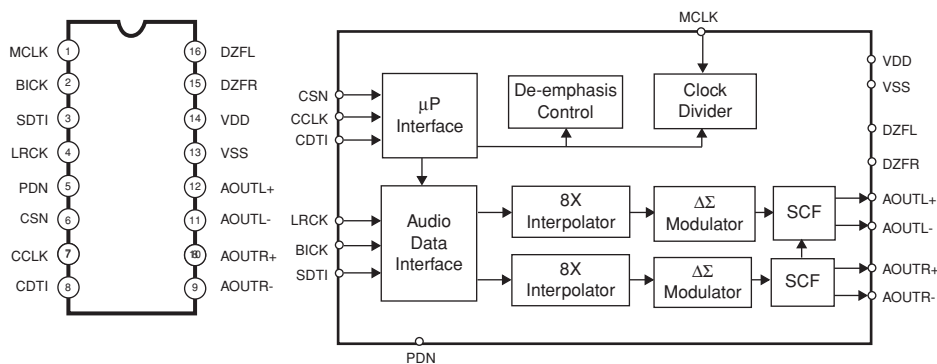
MCLK 1
BICK 2
SDTI 3
LRCK 4
PDN 5
CSN 6
CCLK 7
CDTI 8

16 DZFL
15 DZFR
14 VDD
13 VSS
12 AOUTL+
11 AOUTL-
10 AOUTR+
9 AOUTR-

MCLK

CSN
CCLK
CDTI

μP Interface

De-emphasis Control

Clock Divider

VDD
VSS
DZFL
DZFR

LRCK
BICK
SDTI

Audio Data Interface

8X Interpolator

ΔΣ Modulator

SCF

AOUTL+
AOUTL-

8X Interpolator

ΔΣ Modulator

SCF

AOUTR+
AOUTR-

PDN